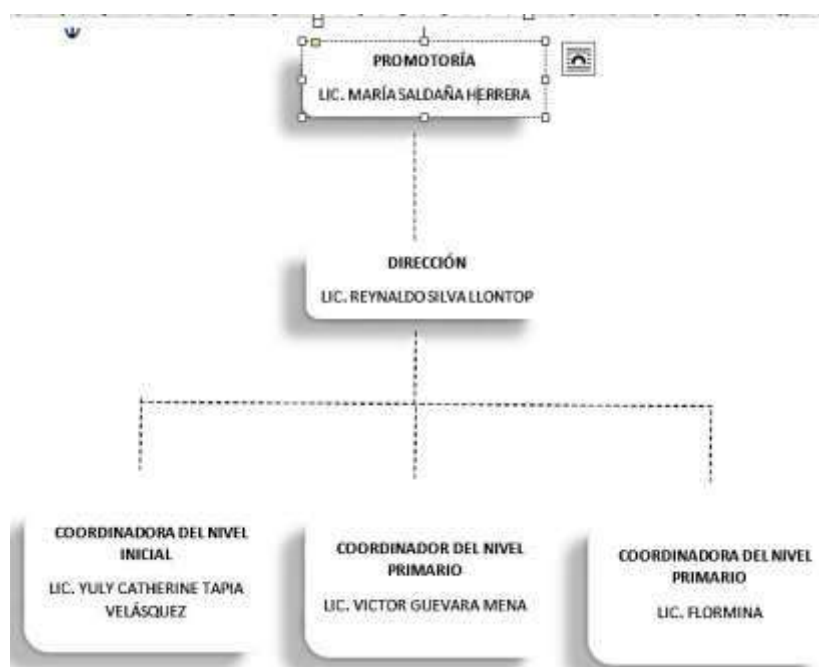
PROMOTORÍA
LIC. MARÍA SALDAÑA HERRERA

DIRECCIÓN
LIC. REYNALDO SILVA LLONTOP

COORDINADORA DEL NIVEL INICIAL
LIC. YULY CATHERINE TAPIA VELÁSQUEZ

COORDINADOR DEL NIVEL PRIMARIO
LIC. VICTOR GUEVARA MENA

COORDINADORA DEL NIVEL PRIMARIO
LIC. FLORMINA